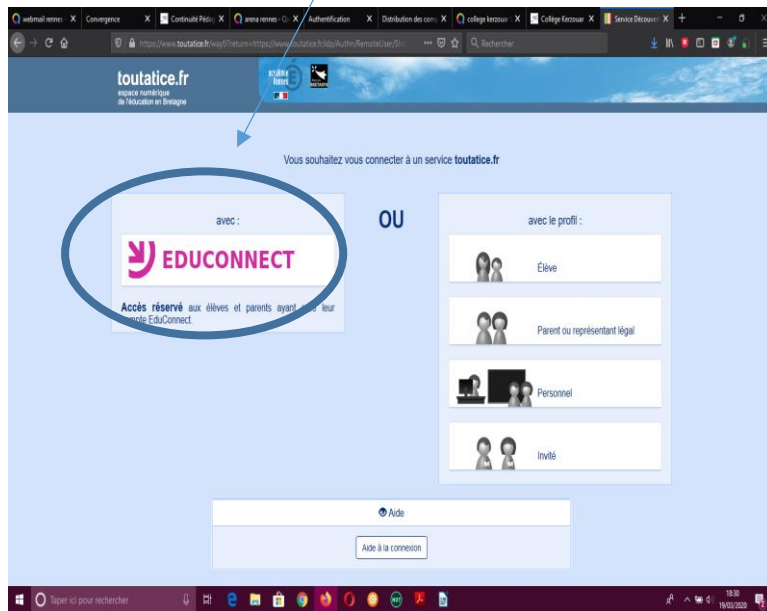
webmail rennes X Convergence X Continuité Pédag X arena rennes - Q X Authentification X Distribution des comp X college kerzouar X Collège Kerzouar X Service Découvert X

https://www.toutatice.fr/wayf?return=https://www.toutatice.fr/idp/Authn/RemoteUser/Sh

Rechercher

toutatice.fr
espace numérique de l'éducation en Bretagne

Vous souhaitez vous connecter à un service toutatice.fr

avec :

EDUCONNECT

Accès réservé aux élèves et parents ayant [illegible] leur compte EduConnect.

OU

avec le profil :

Élève

Parent ou représentant légal

Personnel

Invité

Aide

Aide à la connexion

Taper ici pour rechercher

18:30
19/03/2020